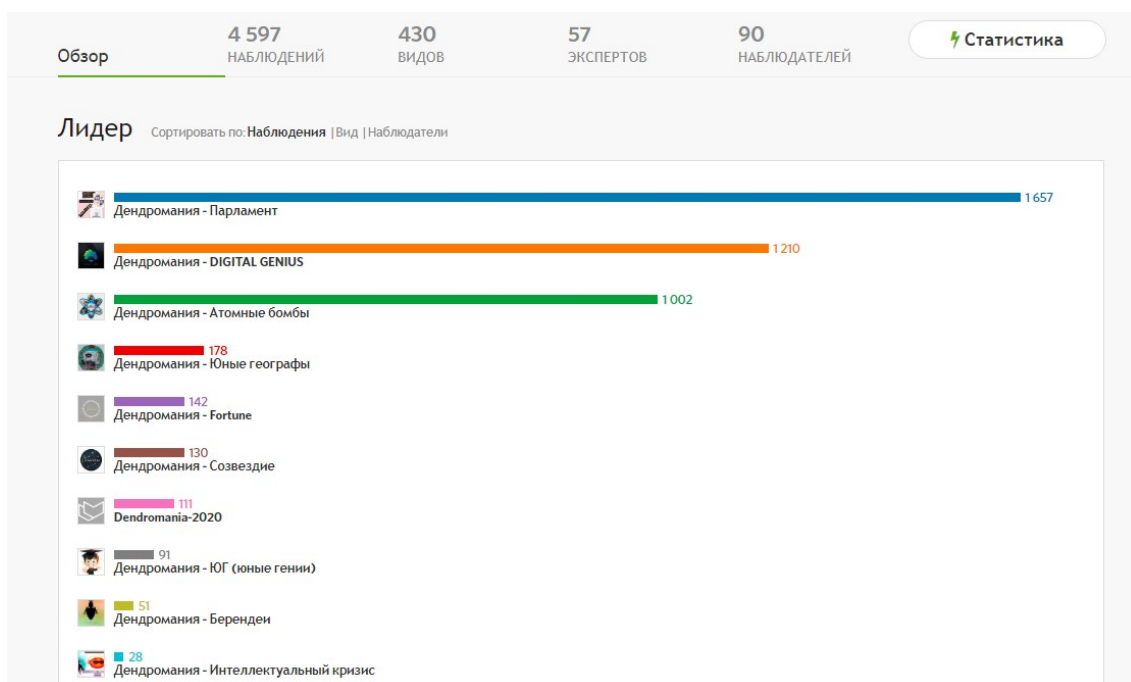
Обзор

4 597
НАБЛЮДЕНИЙ

430
ВИДОВ

57
ЭКСПЕРТОВ

90
НАБЛЮДАТЕЛЕЙ

Статистика

Лидер Сортировать по: Наблюдения | Вид | Наблюдатели

1 657
Дендромания - Парламент

1 210
Дендромания - DIGITAL GENIUS

1 002
Дендромания - Атомные бомбы

178
Дендромания - Юные географы

142
Дендромания - Fortune

130
Дендромания - Созвездие

111
Dendromania-2020

91
Дендромания - ЮГ (юные гении)

51
Дендромания - Берендеи

28
Дендромания - Интеллектуальный кризис